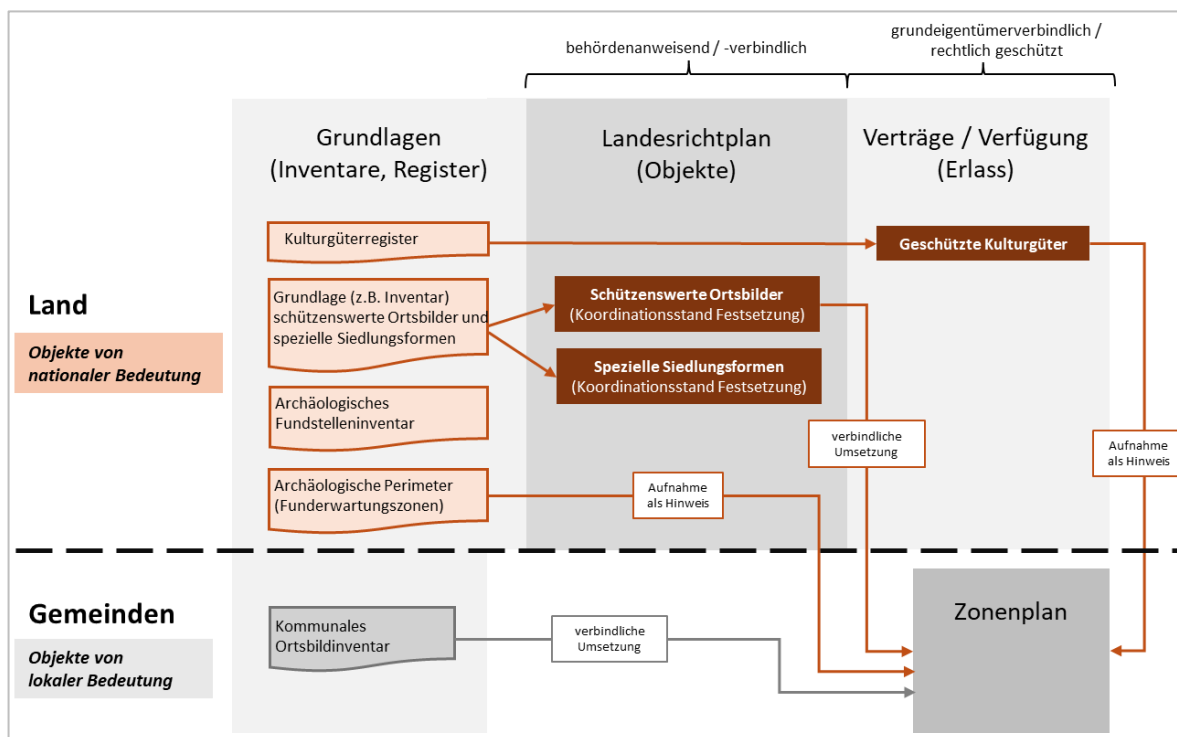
behördenanweisend / -verbindlich

grundeigentümerverbindlich / rechtlich geschützt

Grundlagen (Inventare, Register)

Landesrichtplan (Objekte)

Verträge / Verfügung (Erlass)

Kulturgüterregister

Geschützte Kulturgüter

Land

Objekte von nationaler Bedeutung

Grundlage (z.B. Inventar) schützenswerte Ortsbilder und spezielle Siedlungsformen

Schützenswerte Ortsbilder (Koordinationsstand Festsetzung)

Spezielle Siedlungsformen (Koordinationsstand Festsetzung)

Archäologisches Fundstelleninventar

verbindliche Umsetzung

Aufnahme als Hinweis

Archäologische Perimeter (Funderwartungszonen)

Aufnahme als Hinweis

Gemeinden

Objekte von lokaler Bedeutung

Kommunales Ortsbildinventar

verbindliche Umsetzung

Zonenplan